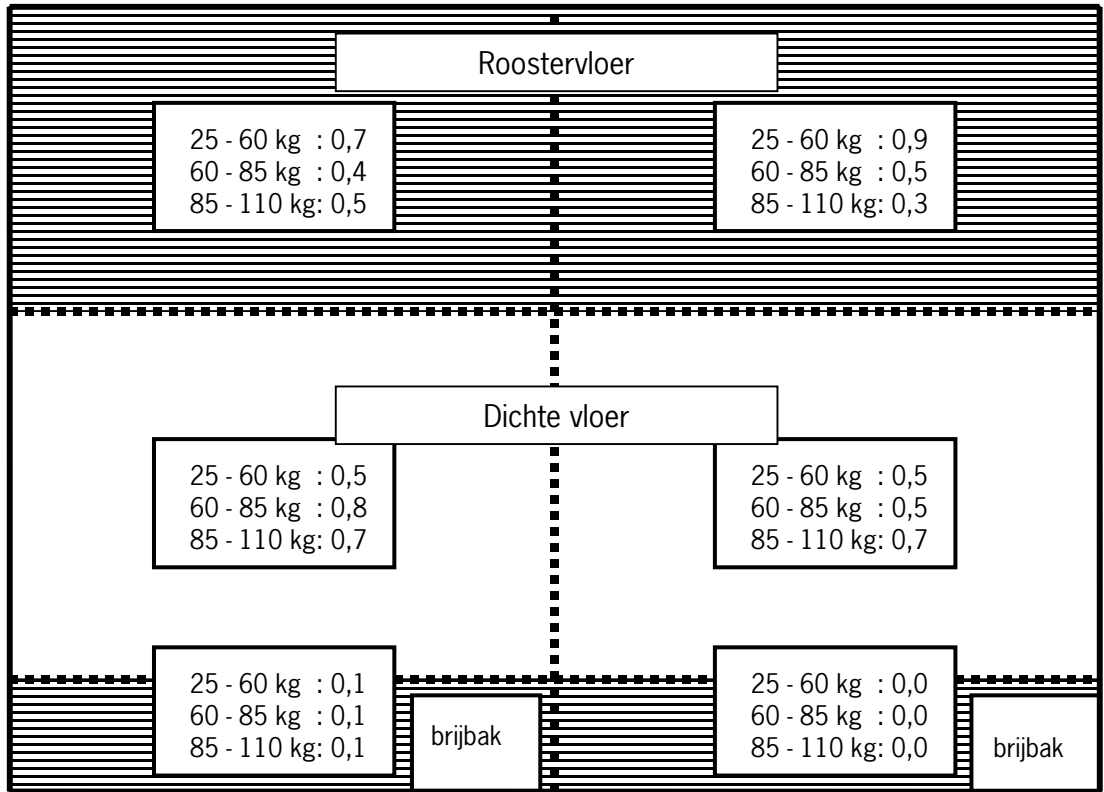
Roostervloer

25 - 60 kg : 0,7
60 - 85 kg : 0,4
85 - 110 kg: 0,5

25 - 60 kg : 0,9
60 - 85 kg : 0,5
85 - 110 kg: 0,3

Dichte vloer

25 - 60 kg : 0,5
60 - 85 kg : 0,8
85 - 110 kg: 0,7

25 - 60 kg : 0,5
60 - 85 kg : 0,5
85 - 110 kg: 0,7

25 - 60 kg : 0,1
60 - 85 kg : 0,1
85 - 110 kg: 0,1

brijbak

25 - 60 kg : 0,0
60 - 85 kg : 0,0
85 - 110 kg: 0,0

brijbak